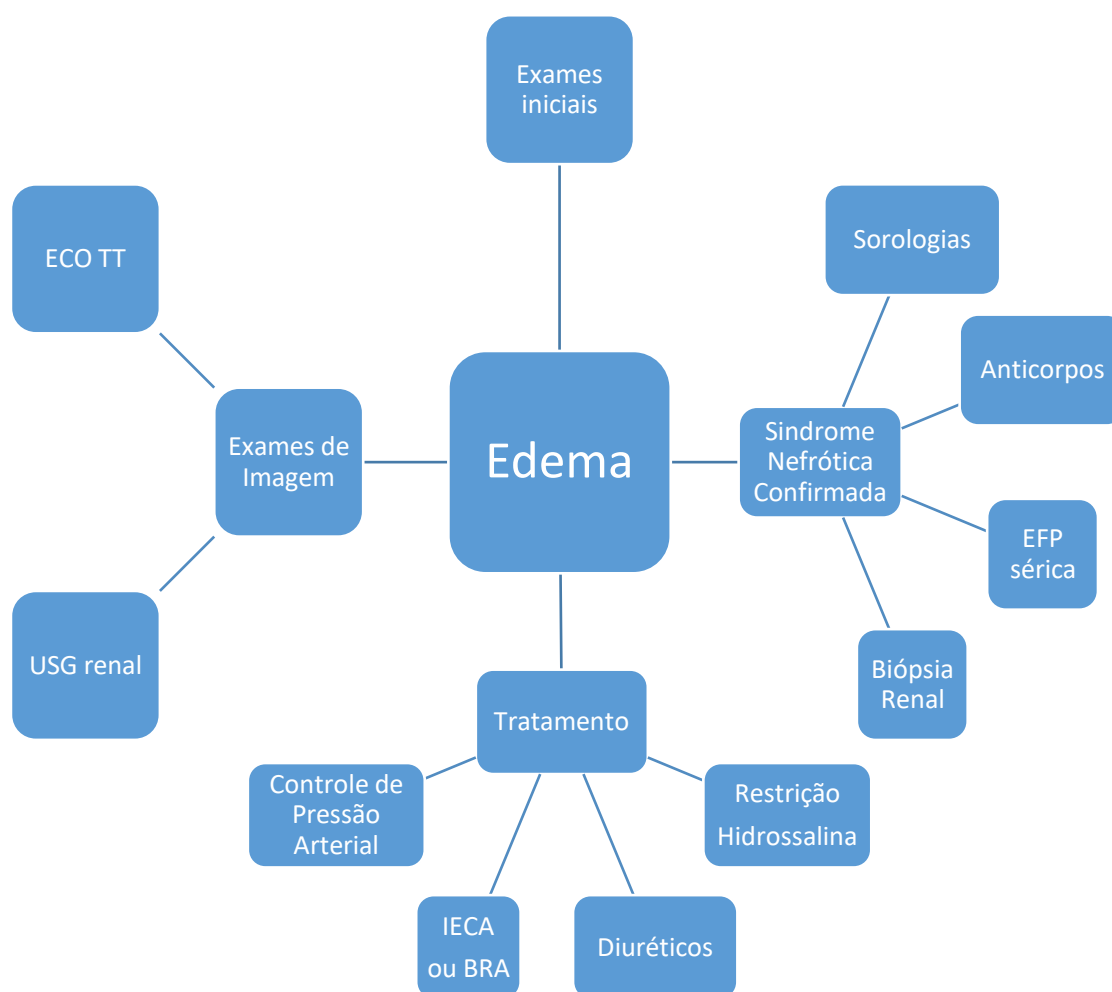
Exames iniciais

ECO TT

Sorologias

Anticorpos

Exames de Imagem

Edema

Sindrome Nefrótica Confirmada

EFP sérica

USG renal

Biópsia Renal

Tratamento

Controle de Pressão Arterial

Restrição Hidrossalina

IECA ou BRA

Diuréticos